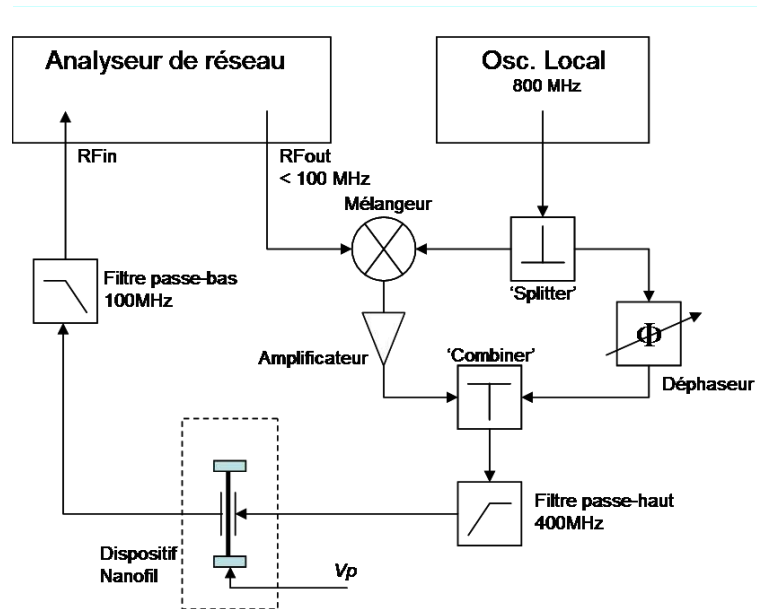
Analyseur de réseau

Osc. Local
800 MHz

RFin

RFout
< 100 MHz

Mélangeur

'Splitter'

Filtre passe-bas
100MHz

$\Phi$

Amplificateur

'Combiner'

Déphaseur

Filtre passe-haut
400MHz

Dispositif
Nanofil

$V_p$